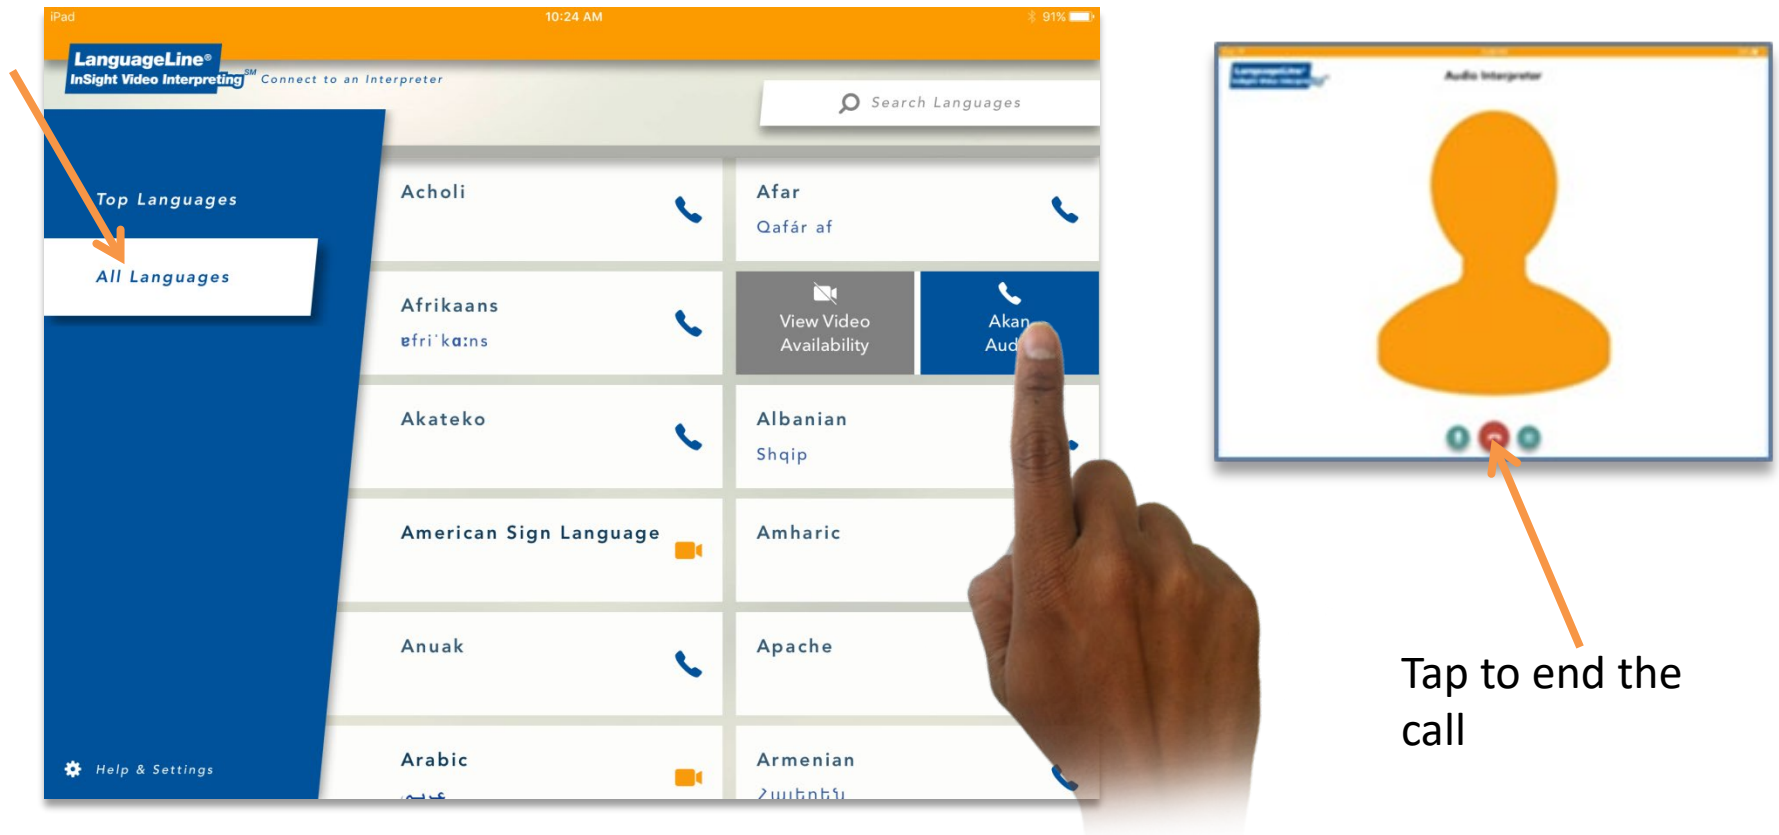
iPad
10:24 AM
91%

LanguageLine®
InSight Video Interpreting℠
Connect to an Interpreter

Search Languages

Top Languages
All Languages

Acholi
Afar
Qafár af
Afrikaans
ɐfri`kɑːns
View Video Availability
Akan
Aud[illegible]
Akateko
Albanian
Shqip
American Sign Language
Amharic
Anuak
Apache
Arabic
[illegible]
Armenian
Հայերեն

Help & Settings

LanguageLine
Audio Interpreter

Tap to end the call